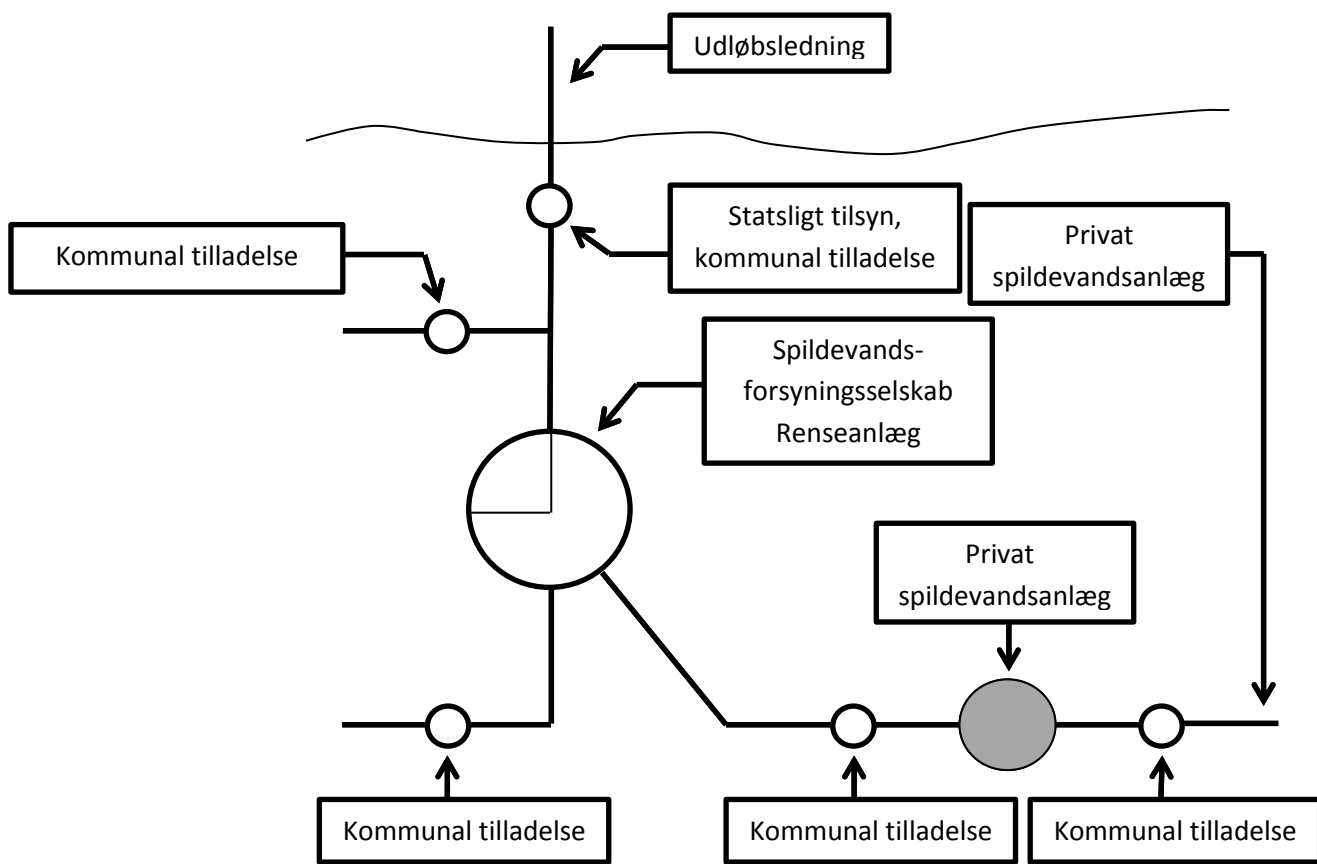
Udløbsledning

Statsligt tilsyn, kommunal tilladelse

Privat spildevandsanlæg

Kommunal tilladelse

Spildevandsforsyningsselskab Renseanlæg

Privat spildevandsanlæg

Kommunal tilladelse

Kommunal tilladelse

Kommunal tilladelse